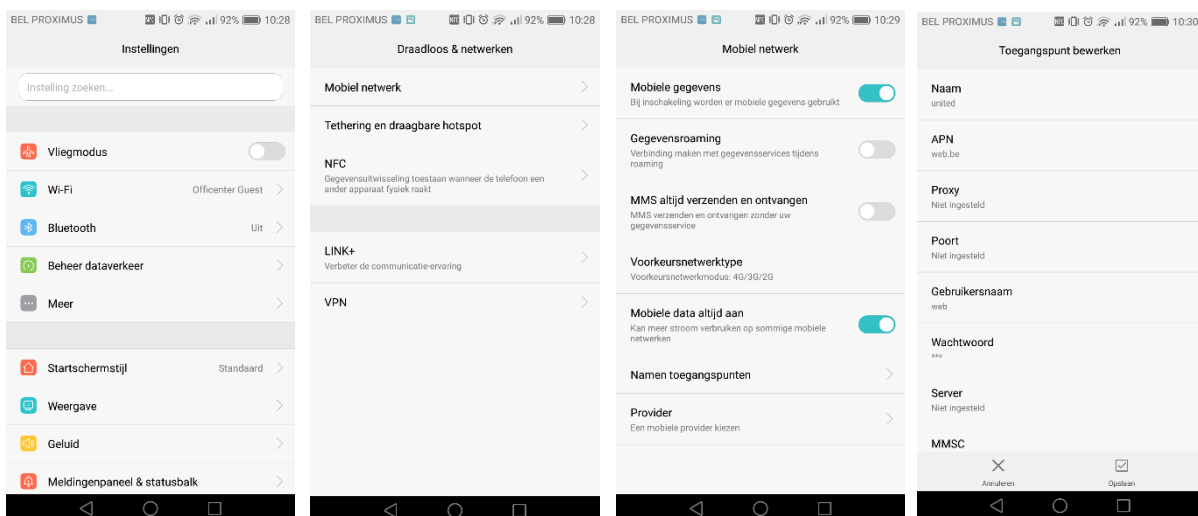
BEL PROXIMUS 92% 10:28

Instellingen

Instelling zoeken...

Vliegmodus

Wi-Fi Officenter Guest

Bluetooth Uit

Beheer dataverkeer

Meer

Startschermstijl Standaard

Weergave

Geluid

Meldingenpaneel & statusbalk

BEL PROXIMUS 92% 10:28

Draadloos & netwerken

Mobiel netwerk

Tethering en draagbare hotspot

NFC
Gegevensuitwisseling toestaan wanneer de telefoon een ander apparaat fysiek raakt

LINK+
Verbeter de communicatie-ervaring

VPN

BEL PROXIMUS 92% 10:29

Mobiel netwerk

Mobiele gegevens
Bij inschakeling worden er mobiele gegevens gebruikt

Gegevensroaming
Verbinding maken met gegevensservices tijdens roaming

MMS altijd verzenden en ontvangen
MMS verzenden en ontvangen zonder uw gegevensservice

Voorkeursnetwerktype
Voorkeursnetwerkmodus: 4G/3G/2G

Mobiele data altijd aan
Kan meer stroom verbruiken op sommige mobiele netwerken

Namen toegangspunten

Provider
Een mobiele provider kiezen

BEL PROXIMUS 92% 10:30

Toegangspunt bewerken

Naam
united

APN
web.be

Proxy
Niet ingesteld

Poort
Niet ingesteld

Gebruikersnaam
web

Wachtwoord
***

Server
Niet ingesteld

MMSC

Annuleren

Opslaan